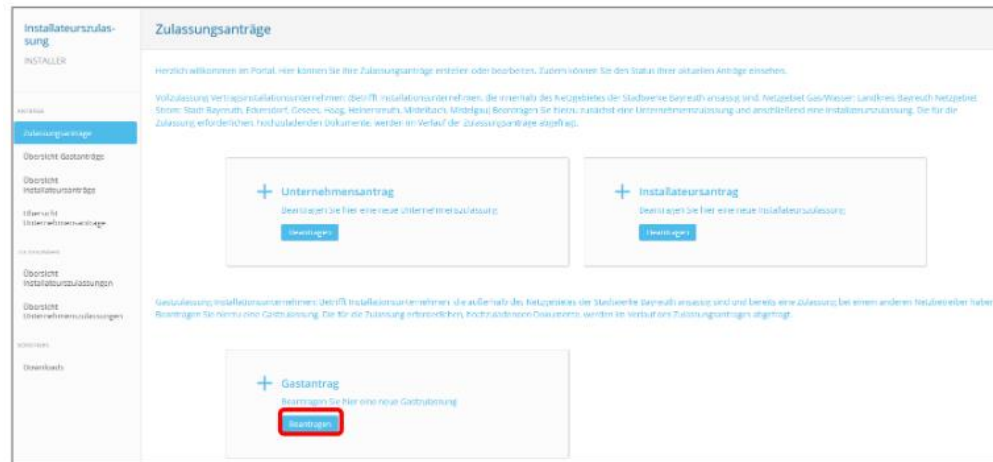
Installateurszulassung
INSTALLER

ANTRÄGE
Zulassungsanträge
Übersicht Gastanträge
Übersicht Installateursanträge
Übersicht Unternehmensanträge

ZULASSUNGEN
Übersicht Installateurszulassungen
Übersicht Unternehmenszulassungen

SONSTIGES
Downloads

Zulassungsanträge

Herzlich willkommen im Portal. Hier können Sie Ihre Zulassungsanträge erstellen oder bearbeiten. Zudem können Sie den Status Ihrer aktuellen Anträge einsehen.

Vollzulassung Vertragsinstallationsunternehmen: Betrifft Installationsunternehmen, die innerhalb des Netzgebietes der Stadtwerke Bayreuth ansässig sind. Netzgebiet Gas/Wasser: Landkreis Bayreuth Netzgebiet Strom: Stadt Bayreuth, Eckersdorf, Gesees, Hogg, Heinersreuth, Mistelbach, Mistelgau. Beantragen Sie hierzu zunächst eine Unternehmenszulassung und anschließend eine Installateurszulassung. Die für die Zulassung erforderlichen hochzuladenden Dokumente, werden im Verlauf der Zulassungsanträge abgefragt.

+ Unternehmensantrag
Beantragen Sie hier eine neue Unternehmenszulassung
Beantragen

+ Installateursantrag
Beantragen Sie hier eine neue Installateurszulassung
Beantragen

Gastzulassung Installationsunternehmen: Betrifft Installationsunternehmen, die außerhalb des Netzgebietes der Stadtwerke Bayreuth ansässig sind und bereits eine Zulassung bei einem anderen Netzbetreiber haben. Beantragen Sie hierzu eine Gastzulassung. Die für die Zulassung erforderlichen, hochzuladenden Dokumente, werden im Verlauf des Zulassungsantrages abgefragt.

+ Gastantrag
Beantragen Sie hier eine neue Gastzulassung
Beantragen